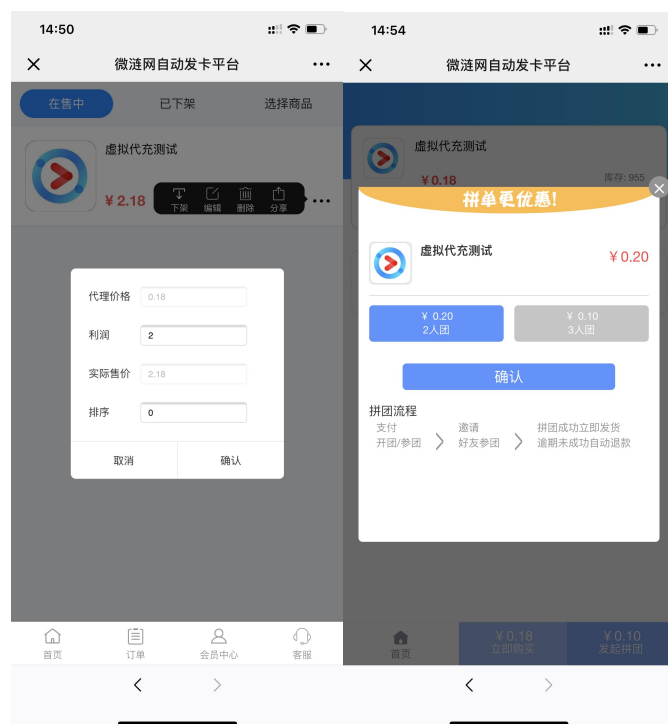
14:50

微涟网自动发卡平台

在售中 已下架 选择商品

虚拟代充测试

¥ 2.18

下架 编辑 删除 分享

代理价格 0.18

利润 2

实际售价 2.18

排序 0

取消 确认

首页 订单 会员中心 客服

14:54

微涟网自动发卡平台

虚拟代充测试

¥ 0.18

库存: 955

拼单更优惠!

虚拟代充测试

¥ 0.20

¥ 0.20
2人团

¥ 0.10
3人团

确认

拼团流程

支付
开团/参团

邀请
好友参团

拼团成功立即发货
逾期未成功自动退款

首页

¥ 0.18
立即购买

¥ 0.10
发起拼团